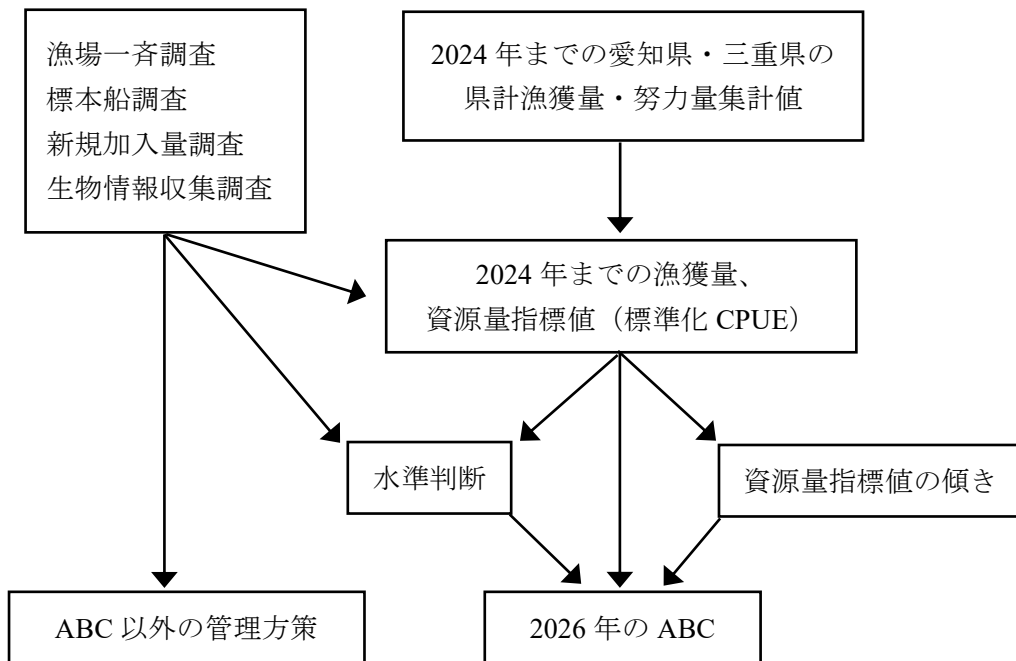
漁場一斉調査
標本船調査
新規加入量調査
生物情報収集調査

2024 年までの愛知県・三重県の
県計漁獲量・努力量集計値

2024 年までの漁獲量、
資源量指標値（標準化 CPUE）

水準判断

資源量指標値の傾き

ABC 以外の管理方策

2026 年の ABC